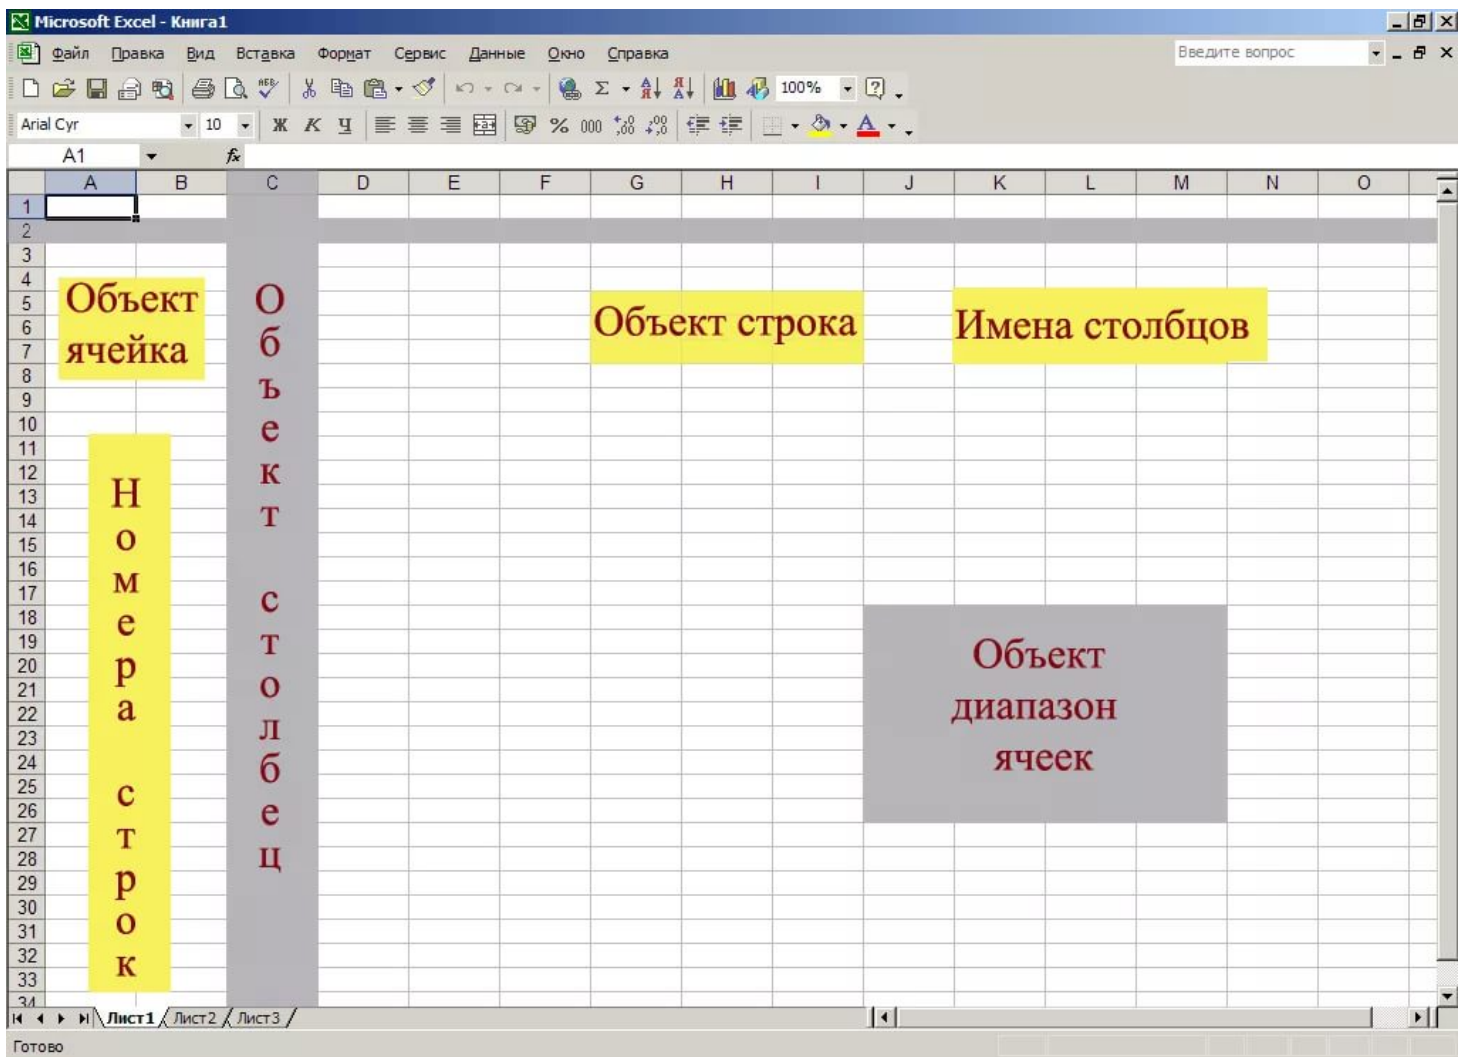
Microsoft Excel - Книга1

Файл Правка Вид Вставка Формат Сервис Данные Окно Справка

Введите вопрос

100%

Arial Cyr 10 Ж К Ч % 000

A1 $f_x$

| | A | B | C | D | E | F | G | H | I | J | K | L | M | N | O |
|---|---|---|---|---|---|---|---|---|---|---|---|---|---|---|---|
| 1 | | | | | | | | | | | | | | | |
| 2 | | | | | | | | | | | | | | | |
| 3 | | | | | | | | | | | | | | | |
| 4 | | | | | | | | | | | | | | | |
| 5 | | | | | | | | | | | | | | | |
| 6 | | | | | | | | | | | | | | | |
| 7 | | | | | | | | | | | | | | | |
| 8 | | | | | | | | | | | | | | | |
| 9 | | | | | | | | | | | | | | | |
| 10 | | | | | | | | | | | | | | | |
| 11 | | | | | | | | | | | | | | | |
| 12 | | | | | | | | | | | | | | | |
| 13 | | | | | | | | | | | | | | | |
| 14 | | | | | | | | | | | | | | | |
| 15 | | | | | | | | | | | | | | | |
| 16 | | | | | | | | | | | | | | | |
| 17 | | | | | | | | | | | | | | | |
| 18 | | | | | | | | | | | | | | | |
| 19 | | | | | | | | | | | | | | | |
| 20 | | | | | | | | | | | | | | | |
| 21 | | | | | | | | | | | | | | | |
| 22 | | | | | | | | | | | | | | | |
| 23 | | | | | | | | | | | | | | | |
| 24 | | | | | | | | | | | | | | | |
| 25 | | | | | | | | | | | | | | | |
| 26 | | | | | | | | | | | | | | | |
| 27 | | | | | | | | | | | | | | | |
| 28 | | | | | | | | | | | | | | | |
| 29 | | | | | | | | | | | | | | | |
| 30 | | | | | | | | | | | | | | | |
| 31 | | | | | | | | | | | | | | | |
| 32 | | | | | | | | | | | | | | | |
| 33 | | | | | | | | | | | | | | | |
| 34 | | | | | | | | | | | | | | | |

Объект ячейка

Номера строк

Объект столбец

Объект строка

Имена столбцов

Объект диапазон ячеек

Лист1 Лист2 Лист3

Готово